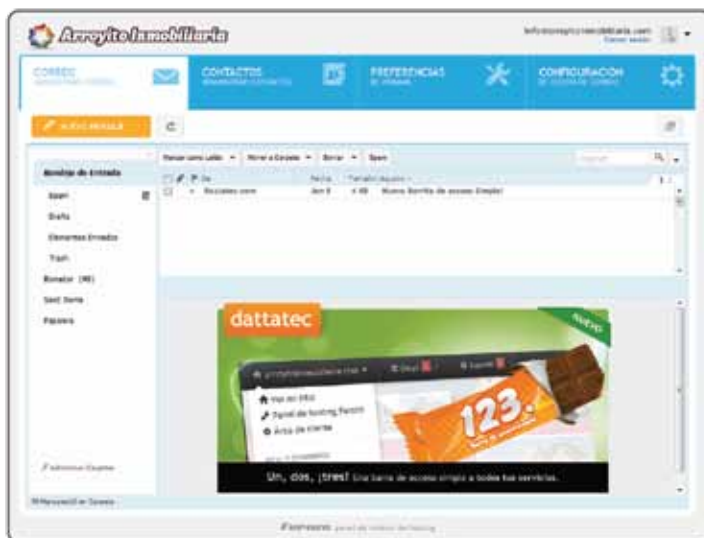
Arroyito Inmobiliaria

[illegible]

CORREO
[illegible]

CONTACTOS
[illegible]

PREFERENCIAS
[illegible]

CONFIGURACION
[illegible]

NUEVO MENSAJE

Bandeja de Entrada

Spam

Drafts

Elementos Enviados

Trash

Borrador (90)

Sent Items

Papelera

Marcar como leído

Mover a Carpeta

Borrar

Spam

De

Fecha

Tamaño

Asunto

Dattatec.com

Jun 6

4 KB

Nuevo Barrita de acceso Simple!

dattatec

nuevo

Ver en DNS

Panel de hosting Panom

Área de clientes

123.

Un, dos, ¡tres! Una barra de acceso simple a todos tus servicios.